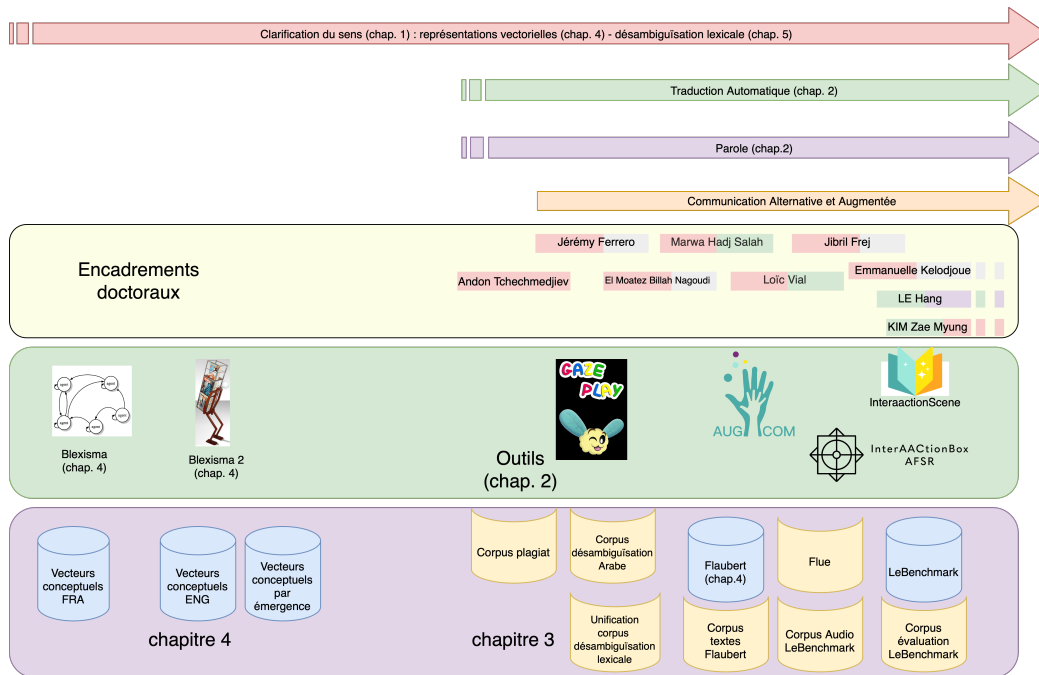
Clarification du sens (chap. 1) : représentations vectorielles (chap. 4) - désambiguïsation lexicale (chap. 5)

Traduction Automatique (chap. 2)

Parole (chap.2)

Communication Alternative et Augmentée

Encadrements doctoraux

Jérémy Ferrero

Marwa Hadj Salah

Jibril Frej

Andon Tchechmedjiev

El Moatez Billah Nagoudi

Loïc Vial

Emmanuelle Kelodjoue

LE Hang

KIM Zae Myung

Blexisma (chap. 4)

Blexisma 2 (chap. 4)

GAZE PLAY

Outils (chap. 2)

AUGCOM

InteraactionScene

InterAACtionBox AFSR

Vecteurs conceptuels FRA

Vecteurs conceptuels ENG

Vecteurs conceptuels par émergence

chapitre 4

Corpus plagiat

Corpus désambiguïsation Arabe

Unification corpus désambiguïsation lexicale

chapitre 3

Flaubert (chap.4)

Corpus textes Flaubert

Flue

Corpus Audio LeBenchmark

LeBenchmark

Corpus évaluation LeBenchmark